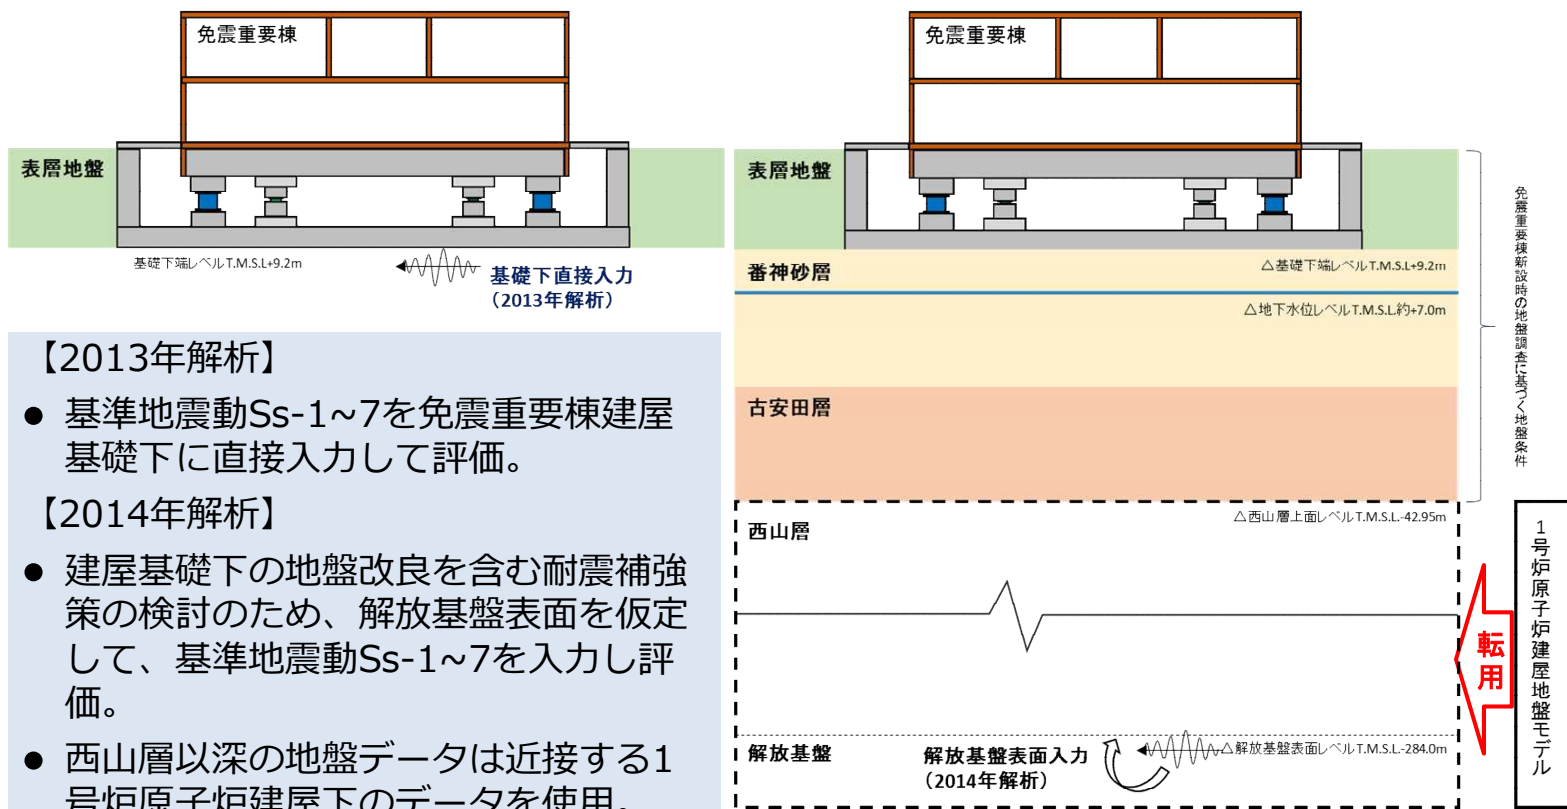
免震重要棟

表層地盤

基礎下端レベルT.M.S.L+9.2m

基礎下直接入力
（2013年解析）

【2013年解析】

● 基準地震動Ss-1~7を免震重要棟建屋基礎下に直接入力して評価。

【2014年解析】

● 建屋基礎下の地盤改良を含む耐震補強策の検討のため、解放基盤表面を仮定して、基準地震動Ss-1~7を入力し評価。

● 西山層以深の地盤データは近接する1号炉原子炉建屋下のデータを使用。

免震重要棟

表層地盤

番神砂層

△基礎下端レベルT.M.S.L+9.2m

△地下水位レベルT.M.S.L.約+7.0m

古安田層

免震重要棟新設時の地盤調査に基づく地盤条件

西山層

△西山層上面レベルT.M.S.L.-42.95m

解放基盤

解放基盤表面入力
（2014年解析）

△解放基盤表面レベルT.M.S.L.-284.0m

転用

1号炉原子炉建屋地盤モデル